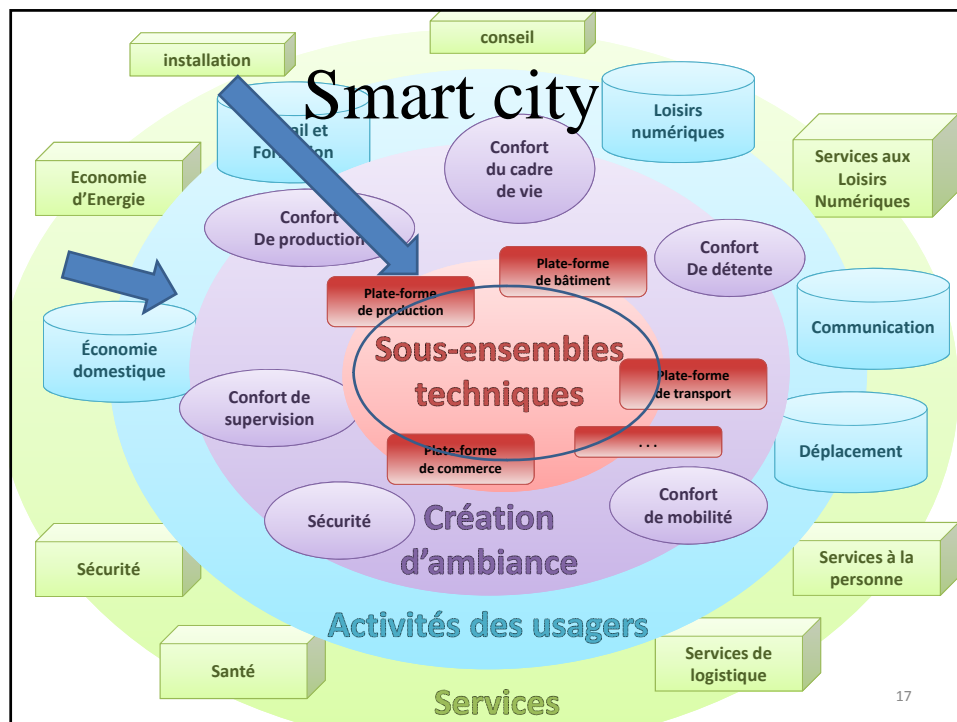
Smart city

conseil

installation

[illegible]ail et For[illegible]ion

Loisirs numériques

Economie d'Energie

Confort du cadre de vie

Services aux Loisirs Numériques

Confort De production

Confort De détente

Plate-forme de bâtiment

Plate-forme de production

Économie domestique

Communication

Sous-ensembles techniques

Plate-forme de transport

Confort de supervision

Plate-forme de commerce

...

Déplacement

Confort de mobilité

Sécurité

Création d'ambiance

Sécurité

Services à la personne

Activités des usagers

Santé

Services de logistique

Services

17